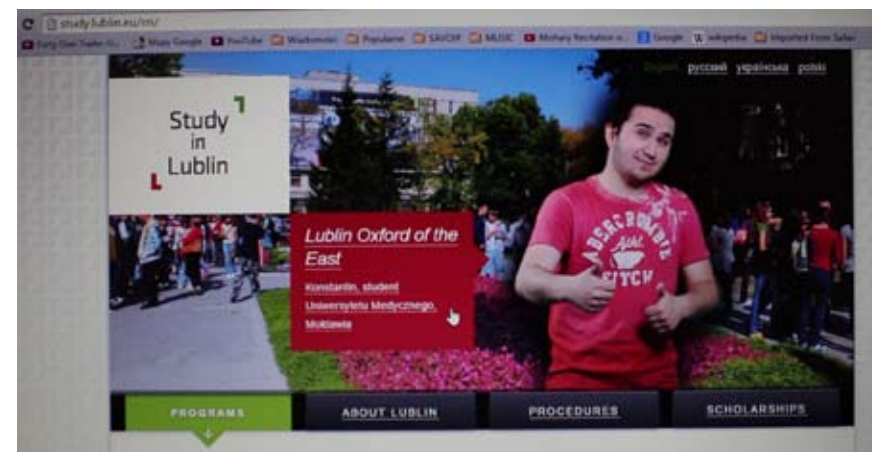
study.lublin.eu/en/

Forty Days Trader | Mapy Google | YouTube | Wiadomości | Popularne | SAVOIR | MUSIC | Mohany Recitation | Google | Wikipedia | Imported From Safari

English русский українська polski

Study in Lublin

Lublin Oxford of the East

Konstantin, student Uniwersytetu Medycznego, Mołdawia

ABERCROMBIE FITCH

PROGRAMS

ABOUT LUBLIN

PROCEDURES

SCHOLARSHIPS